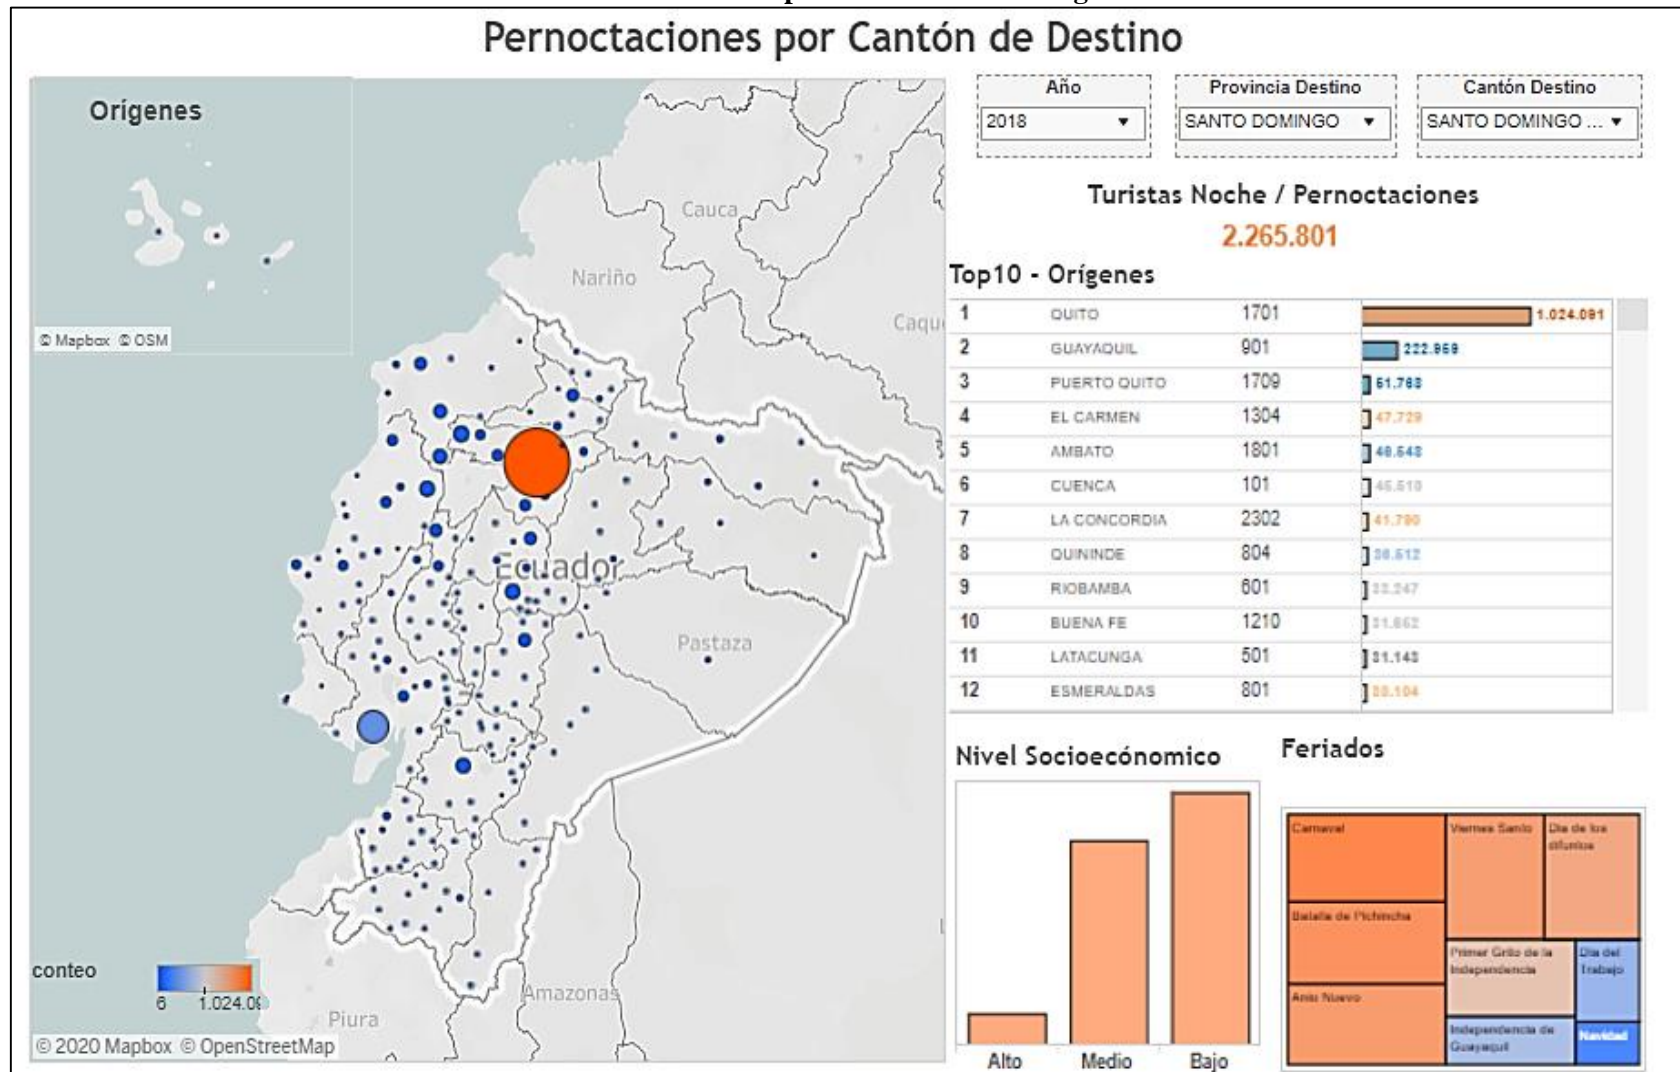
Pernoctaciones por Cantón de Destino

Orígenes

© Mapbox © OSM

Cauca

Nariño

Caqu

Ecuador

Pastaza

Amazonas

Piura

conteo

6 1.024.0

© 2020 Mapbox © OpenStreetMap

| Año | Provincia Destino | Cantón Destino |
|---|---|---|
| 2018 | SANTO DOMINGO | SANTO DOMINGO ... |

Turistas Noche / Pernoctaciones

2.265.801

Top10 - Orígenes

| | | | |
|---|---|---|---|
| 1 | QUITO | 1701 | 1.024.091 |
| 2 | GUAYAQUIL | 901 | 222.869 |
| 3 | PUERTO QUITO | 1709 | 51.768 |
| 4 | EL CARMEN | 1304 | 47.729 |
| 5 | AMBATO | 1801 | 46.548 |
| 6 | CUENCA | 101 | 45.610 |
| 7 | LA CONCORDIA | 2302 | 41.790 |
| 8 | QUININDE | 804 | 36.512 |
| 9 | RIOBAMBA | 601 | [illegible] |
| 10 | BUENA FE | 1210 | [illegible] |
| 11 | LATACUNGA | 501 | 31.143 |
| 12 | ESMERALDAS | 801 | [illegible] |

Nivel Socioecónomico

Alto Medio Bajo

Feriados

Carnaval
Viernes Santo
Día de los difuntos
Batalla de Pichincha
Primer Grito de la Independencia
Día del Trabajo
Año Nuevo
Independencia de Guayaquil
Navidad